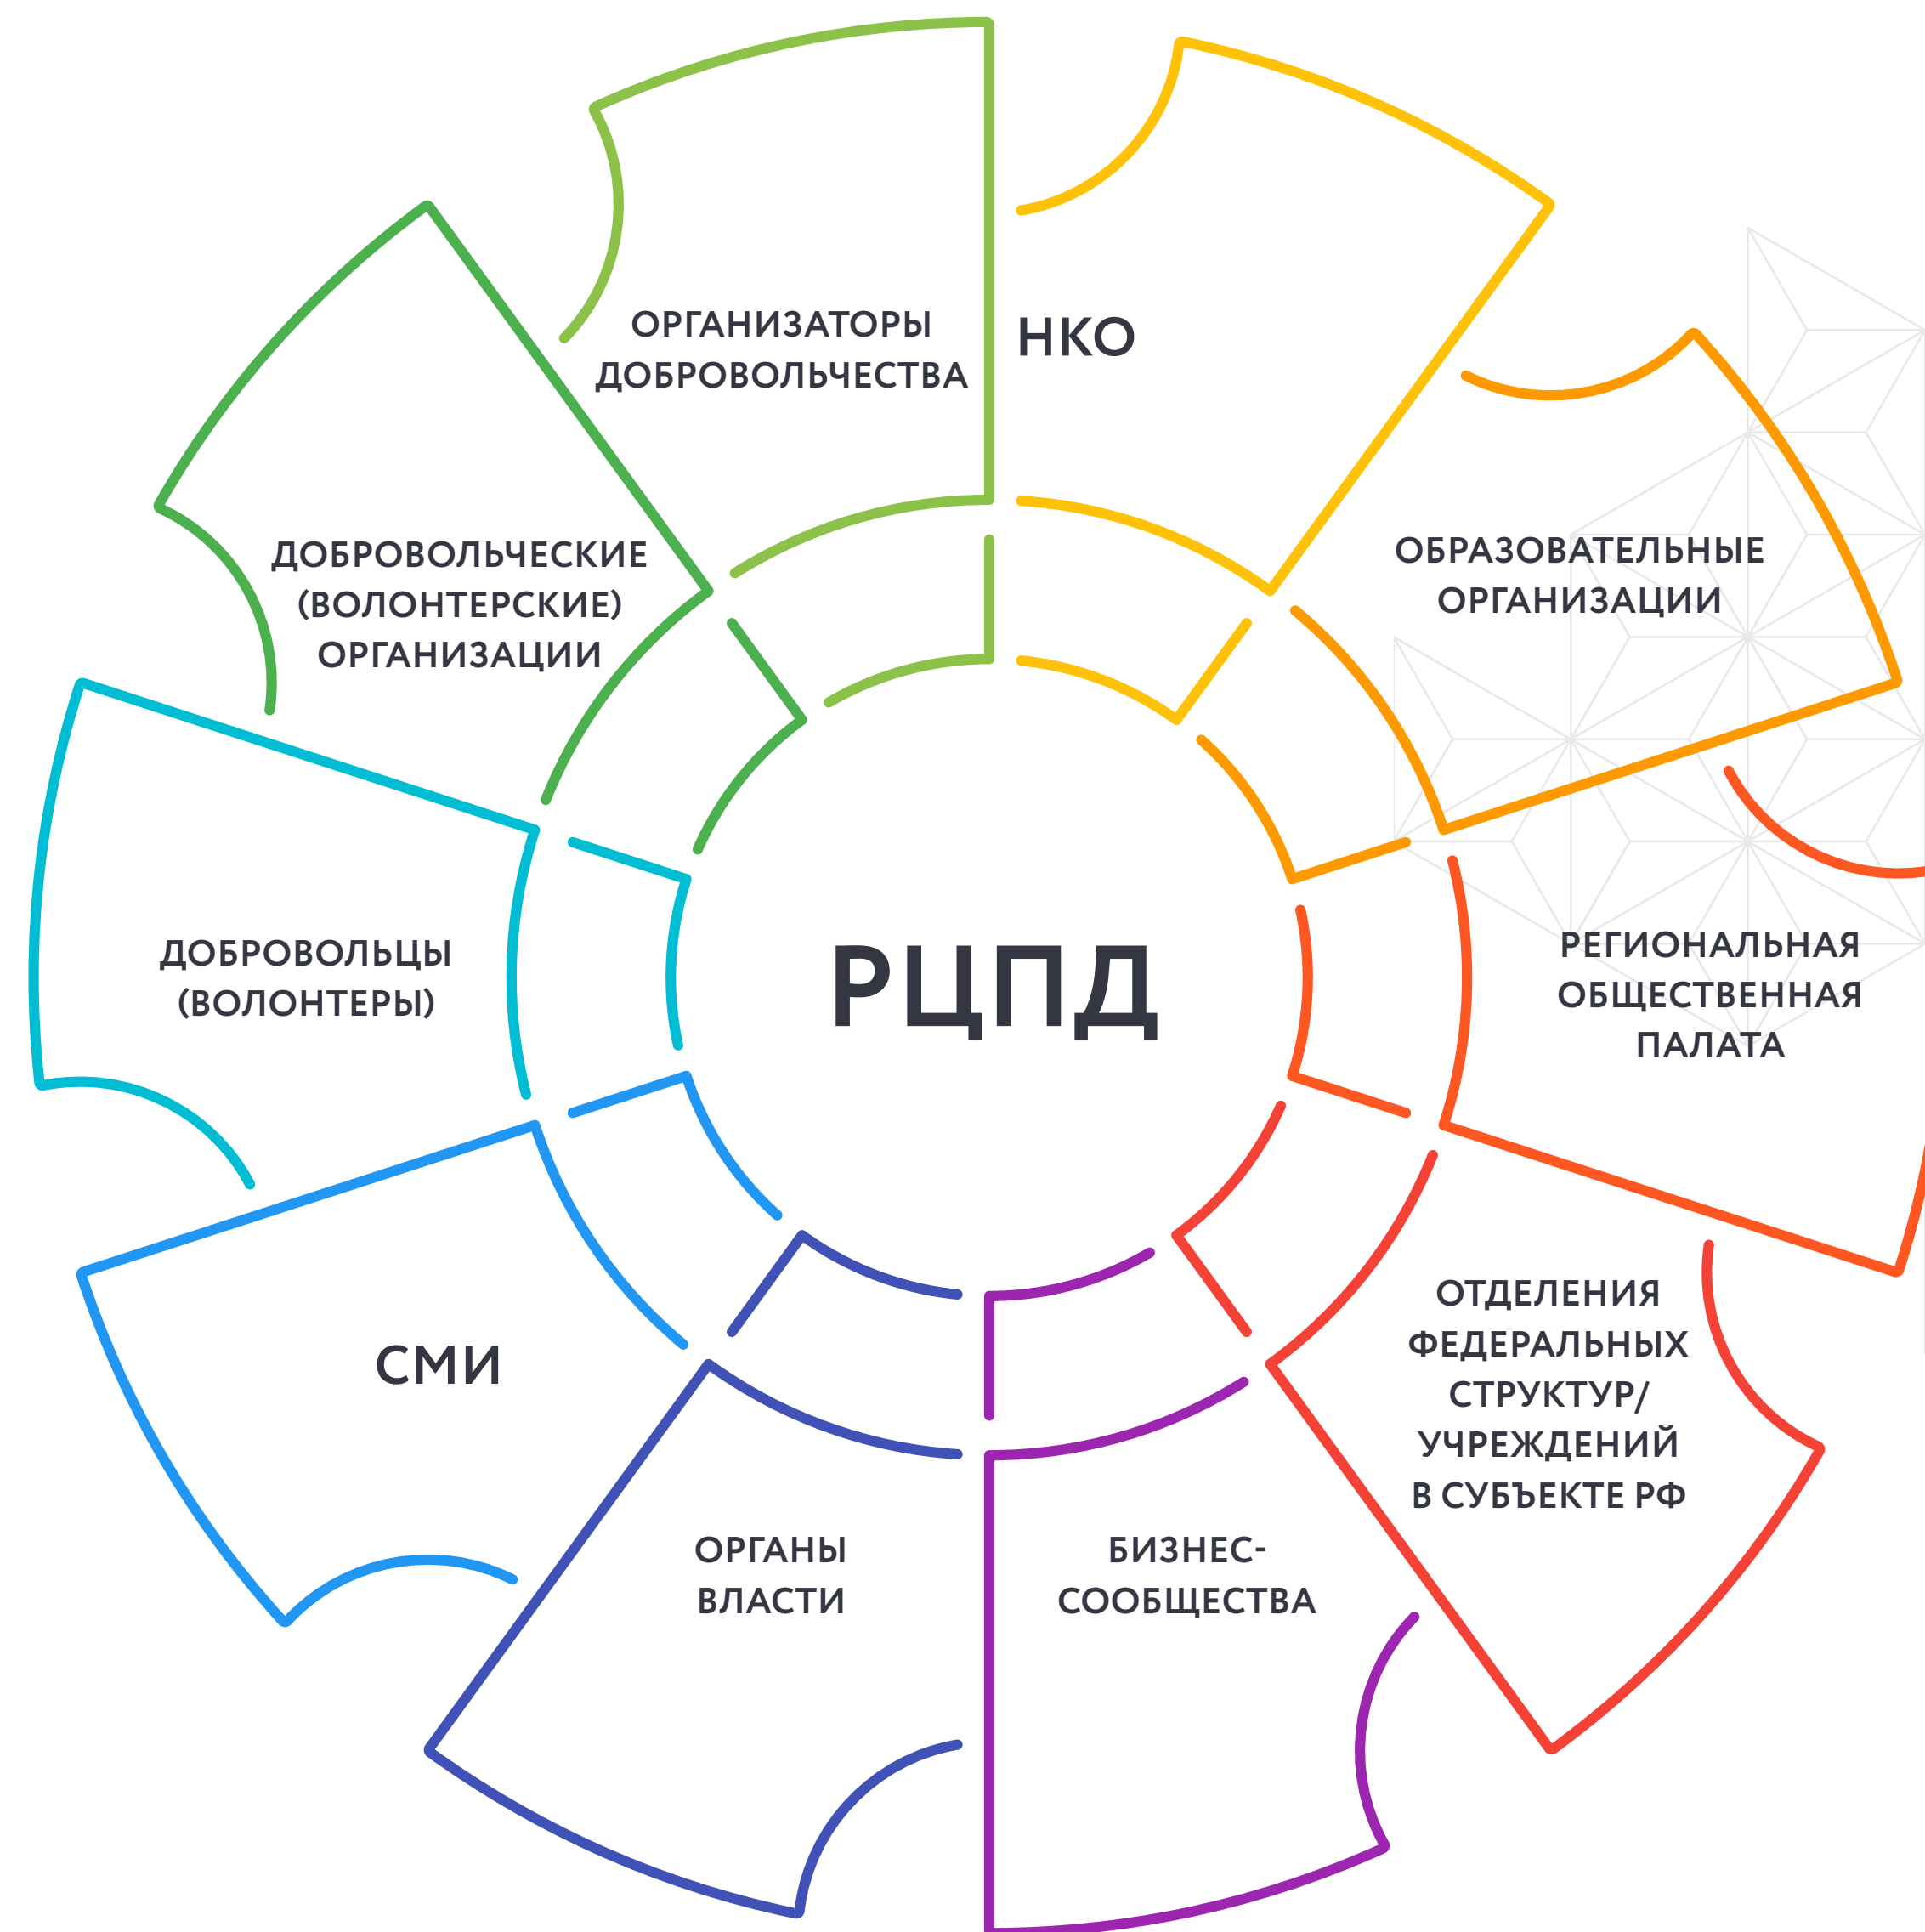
ОРГАНИЗАТОРЫ ДОБРОВОЛЬЧЕСТВА

НКО

ДОБРОВОЛЬЧЕСКИЕ (ВОЛОНТЕРСКИЕ) ОРГАНИЗАЦИИ

ОБРАЗОВАТЕЛЬНЫЕ ОРГАНИЗАЦИИ

ДОБРОВОЛЬЦЫ (ВОЛОНТЕРЫ)

РЦПД

РЕГИОНАЛЬНАЯ ОБЩЕСТВЕННАЯ ПАЛАТА

СМИ

ОТДЕЛЕНИЯ ФЕДЕРАЛЬНЫХ СТРУКТУР/ УЧРЕЖДЕНИЙ В СУБЪЕКТЕ РФ

ОРГАНЫ ВЛАСТИ

БИЗНЕС-СООБЩЕСТВА